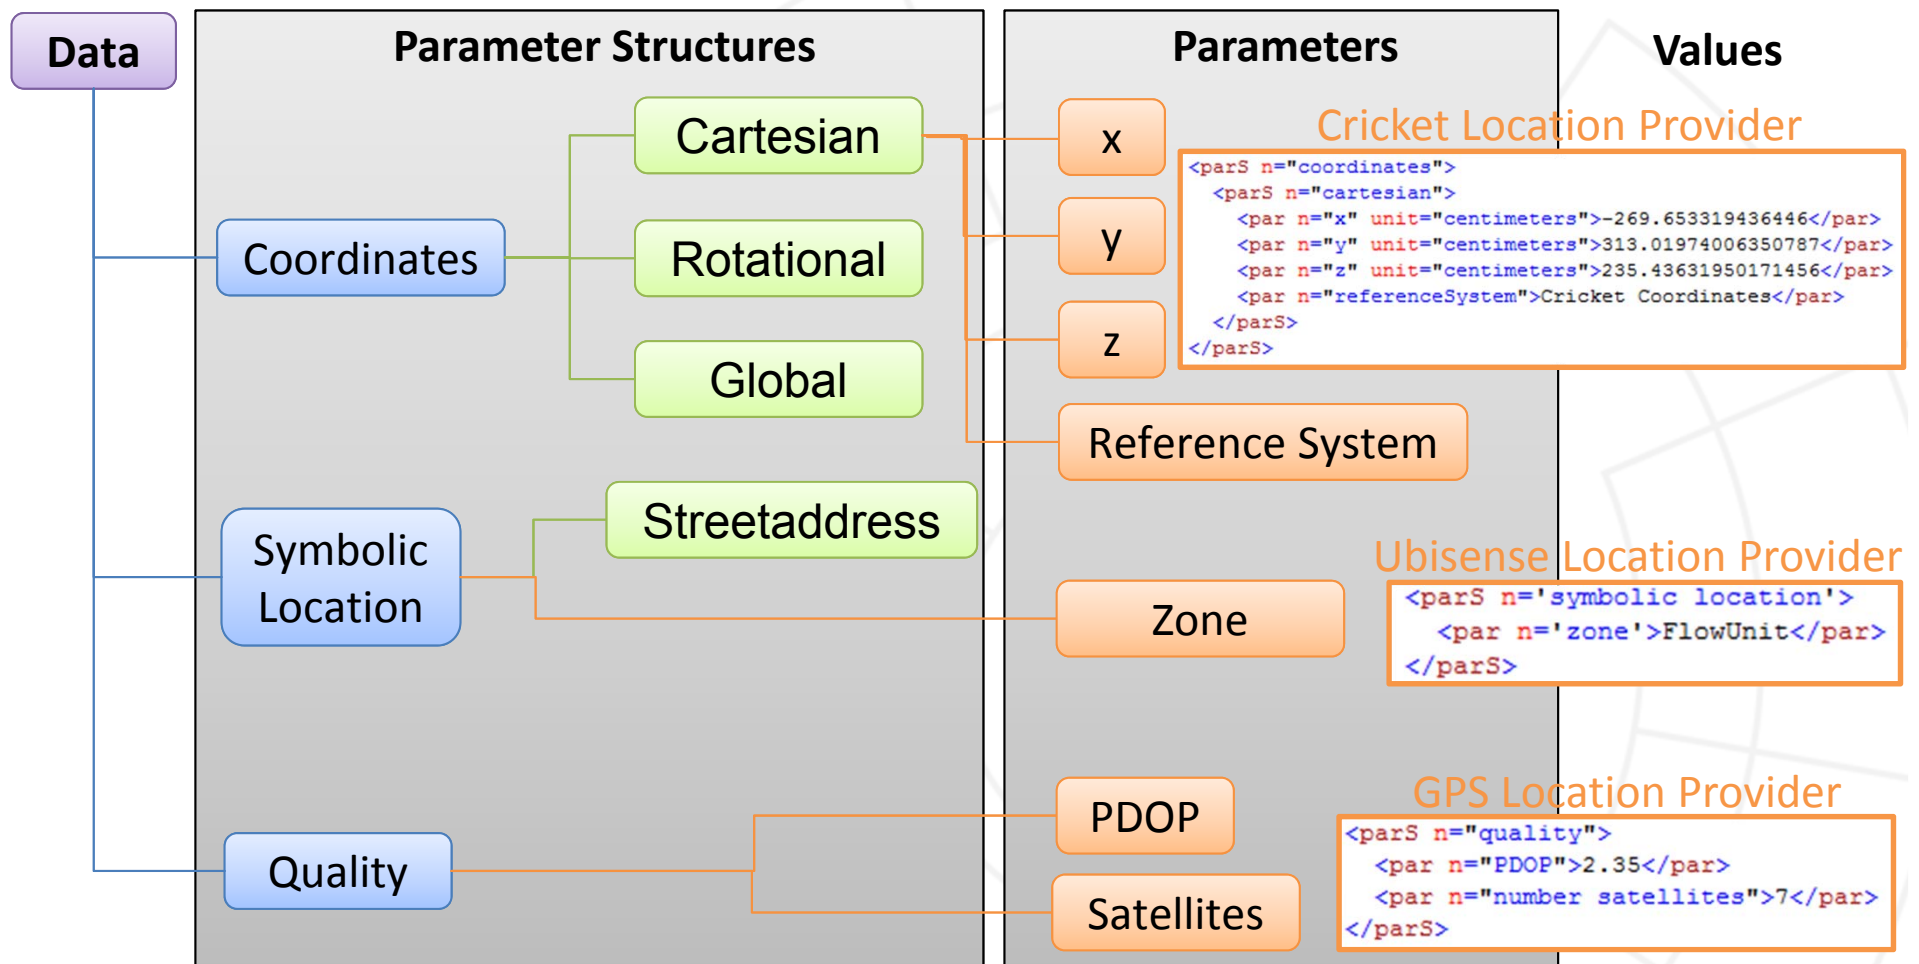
Data

Parameter Structures

Parameters

Values

Cartesian

Coordinates

Rotational

Global

Symbolic Location

Streetaddress

Quality

x

y

z

Reference System

Zone

PDOP

Satellites

Cricket Location Provider

<parS n="coordinates">
<parS n="cartesian">
<par n="x" unit="centimeters">-269.653319436446</par>
<par n="y" unit="centimeters">313.01974006350787</par>
<par n="z" unit="centimeters">235.43631950171456</par>
<par n="referenceSystem">Cricket Coordinates</par>
</parS>
</parS>

Ubisense Location Provider

<parS n='symbolic location'>
<par n='zone'>FlowUnit</par>
</parS>

GPS Location Provider

<parS n="quality">
<par n="PDOP">2.35</par>
<par n="number satellites">7</par>
</parS>